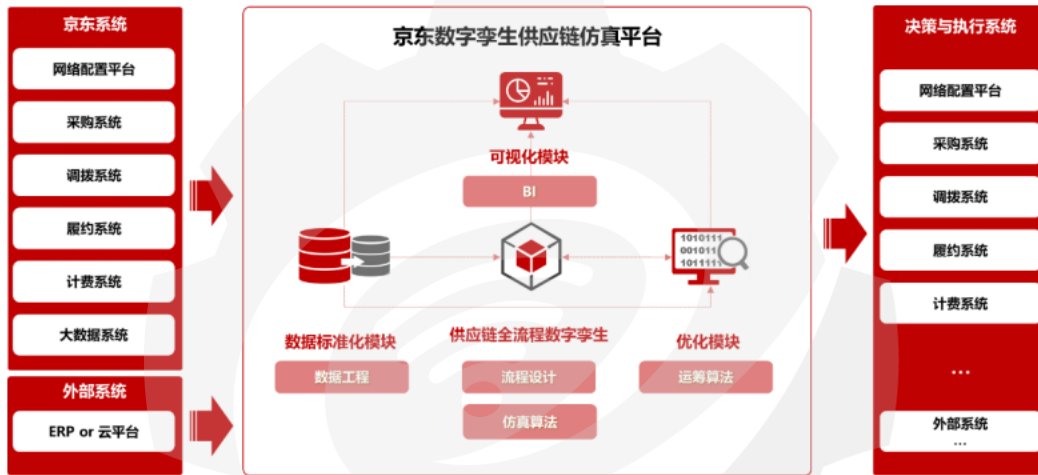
京东系统

网络配置平台

采购系统

调拨系统

履约系统

计费系统

大数据系统

外部系统

ERP or 云平台

京东数字孪生供应链仿真平台

可视化模块

BI

1010111
0010111
1011111

数据标准化模块

数据工程

供应链全流程数字孪生

流程设计

仿真算法

优化模块

运筹算法

决策与执行系统

网络配置平台

采购系统

调拨系统

履约系统

计费系统

...

外部系统

...